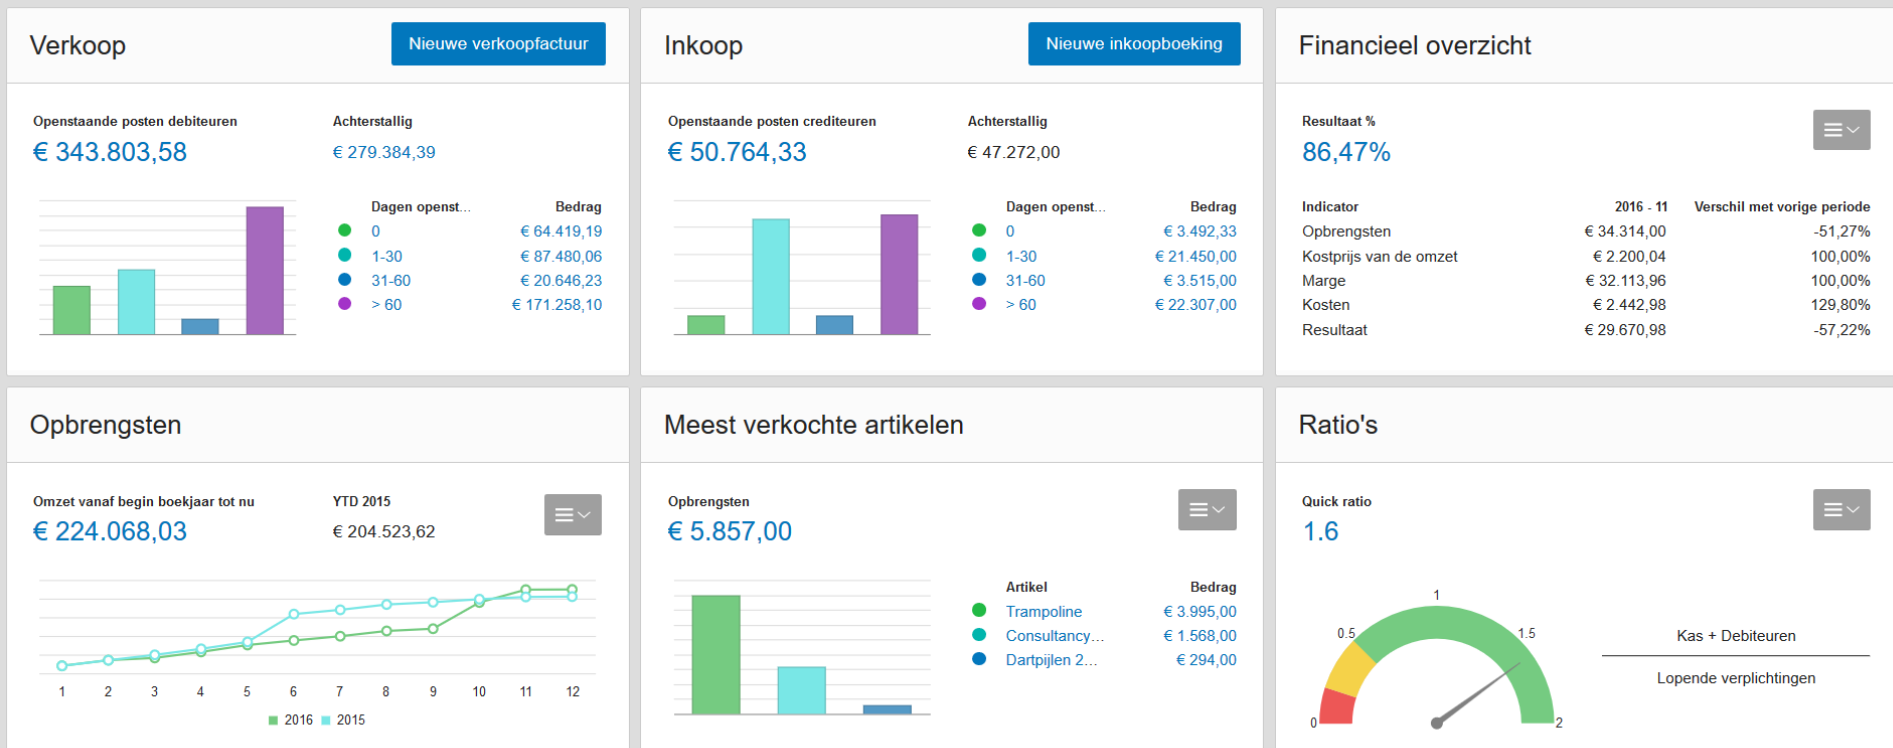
Verkoop

Nieuwe verkoopfactuur

Openstaande posten debiteuren
€ 343.803,58

Achterstallig
€ 279.384,39

| Dagen openst... | Bedrag |
|---|---|
| 0 | € 64.419,19 |
| 1-30 | € 87.480,06 |
| 31-60 | € 20.646,23 |
| > 60 | € 171.258,10 |

Inkoop

Nieuwe inkoopboeking

Openstaande posten crediteuren
€ 50.764,33

Achterstallig
€ 47.272,00

| Dagen openst... | Bedrag |
|---|---|
| 0 | € 3.492,33 |
| 1-30 | € 21.450,00 |
| 31-60 | € 3.515,00 |
| > 60 | € 22.307,00 |

Financieel overzicht

Resultaat %
86,47%

| Indicator | 2016 - 11 | Verschil met vorige periode |
|---|---|---|
| Opbrengsten | € 34.314,00 | -51,27% |
| Kostprijs van de omzet | € 2.200,04 | 100,00% |
| Marge | € 32.113,96 | 100,00% |
| Kosten | € 2.442,98 | 129,80% |
| Resultaat | € 29.670,98 | -57,22% |

Opbrengsten

Omzet vanaf begin boekjaar tot nu
€ 224.068,03

YTD 2015
€ 204.523,62

1 2 3 4 5 6 7 8 9 10 11 12

2016 2015

Meest verkochte artikelen

Opbrengsten
€ 5.857,00

| Artikel | Bedrag |
|---|---|
| Trampoline | € 3.995,00 |
| Consultancy... | € 1.568,00 |
| Dartpijlen 2... | € 294,00 |

Ratio's

Quick ratio
1.6

0 0.5 1 1.5 2

Kas + Debiteuren

Lopende verplichtingen